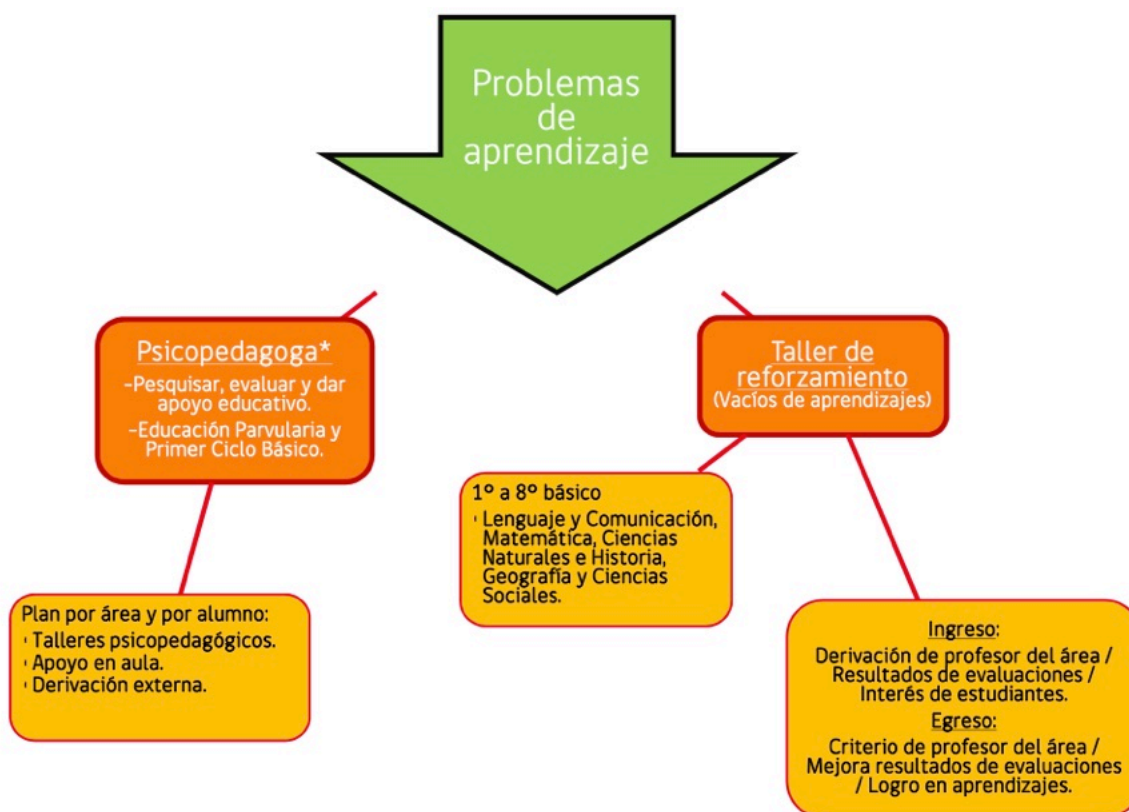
Problemas de aprendizaje

Psicopedagoga*
-Pesquisar, evaluar y dar apoyo educativo.
-Educación Parvularia y Primer Ciclo Básico.

Plan por área y por alumno:
• Talleres psicopedagógicos.
• Apoyo en aula.
• Derivación externa.

Taller de reforzamiento
(Vacíos de aprendizajes)

1° a 8° básico
• Lenguaje y Comunicación, Matemática, Ciencias Naturales e Historia, Geografía y Ciencias Sociales.

Ingreso:
Derivación de profesor del área / Resultados de evaluaciones / Interés de estudiantes.
Egreso:
Criterio de profesor del área / Mejora resultados de evaluaciones / Logro en aprendizajes.